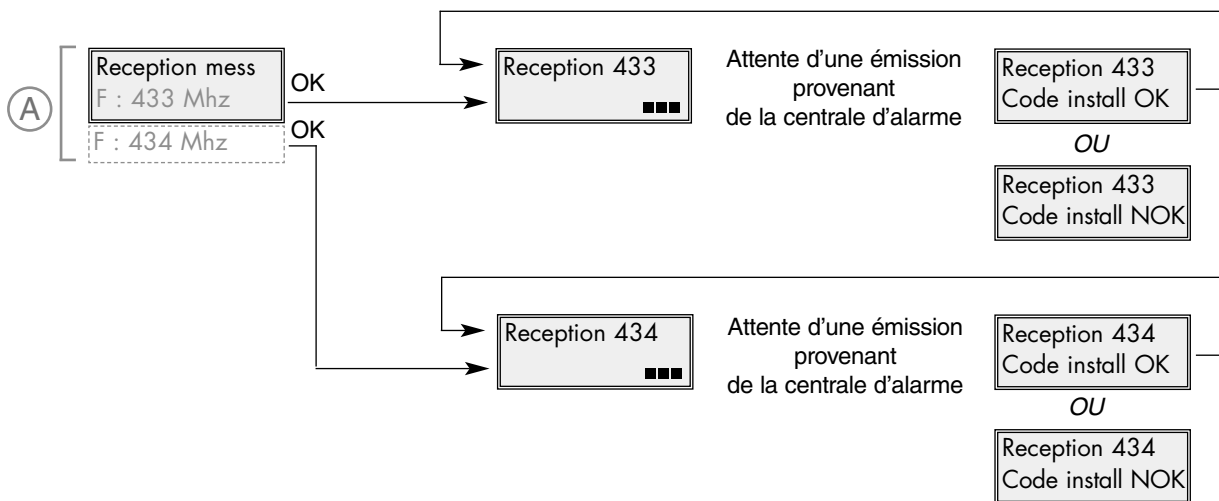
A

Reception mess
F : 433 Mhz
F : 434 Mhz

OK

OK

Reception 433
■■■

Attente d'une émission provenant de la centrale d'alarme

Reception 433
Code install OK

OU

Reception 433
Code install NOK

Reception 434
■■■

Attente d'une émission provenant de la centrale d'alarme

Reception 434
Code install OK

OU

Reception 434
Code install NOK